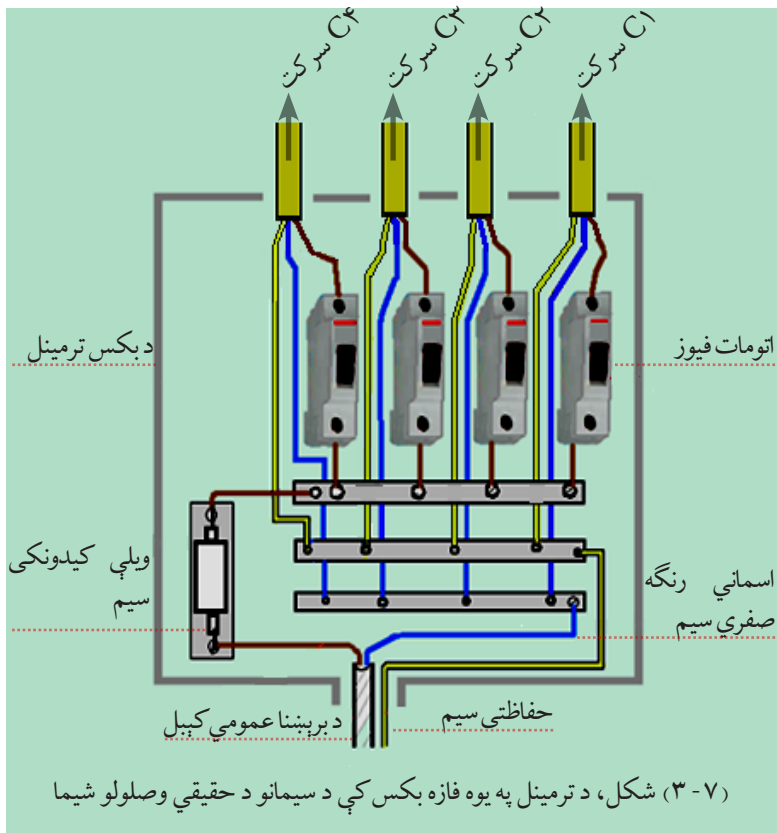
سر کټ C۴
سر کټ C۳
سر کټ C۲
سر کټ C۱

د بکس ترمینل

اتومات فیوز

ویلې کیدونکی سیم

اسماني رنګه صفري سیم

د برېښنا عمومي کیبل

حفاظتي سیم

(۷ - ۳) شکل، د ترمینل په یوه فازه بکس کې د سیمانو د حقیقي وصلولو شیما